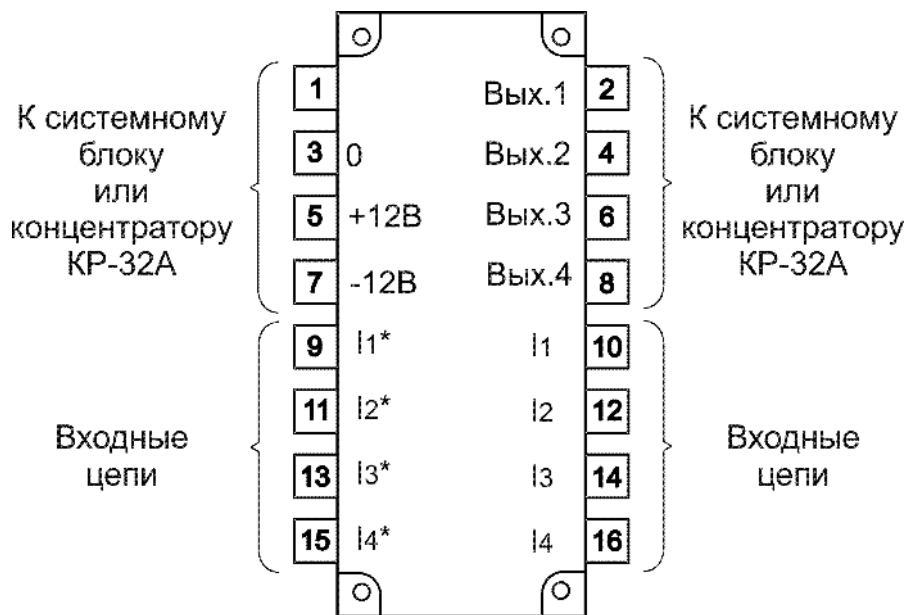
К системному блоку или концентратору КР-32А

1
3 0
5 +12В
7 -12В
9 I1*
11 I2*
13 I3*
15 I4*

Вых.1 2
Вых.2 4
Вых.3 6
Вых.4 8
I1 10
I2 12
I3 14
I4 16

К системному блоку или концентратору КР-32А

Входные цепи

Входные цепи